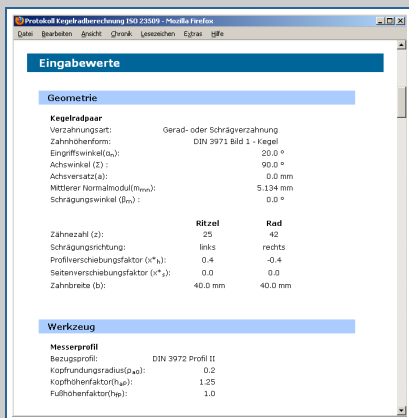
Protokoll Kegelradberechnung ISO 23509 - Mozilla Firefox

Datei Bearbeiten Ansicht Chronik Lesezeichen Extras Hilfe

Eingabewerte

Geometrie

Kegelradpaar

Verzahnungsart: Gerad- oder Schrägverzahnung
Zahnhöhenform: DIN 3971 Bild 1 - Kegel
Eingriffswinkel($\alpha_n$): 20.0 °
Achswinkel (Σ) : 90.0 °
Achsversatz(a): 0.0 mm
Mittlerer Normalmodul($m_{mn}$): 5.134 mm
Schrägungswinkel ($\beta_m$) : 0.0 °

| | Ritzel | Rad |
|---|---|---|
| Zähnezahl (z): | 25 | 42 |
| Schrägungsrichtung: | links | rechts |
| Profilverschiebungsfaktor ($x^*_h$): | 0.4 | -0.4 |
| Seitenverschiebungsfaktor ($x^*_s$): | 0.0 | 0.0 |
| Zahnbreite (b): | 40.0 mm | 40.0 mm |

Werkzeug

Messerprofil

Bezugsprofil: DIN 3972 Profil II
Kopfrundungsradius($\rho_{a0}$): 0.2
Kopfhöhenfaktor($h_{aP}$): 1.25
Fußhöhenfaktor($h_{fP}$): 1.0